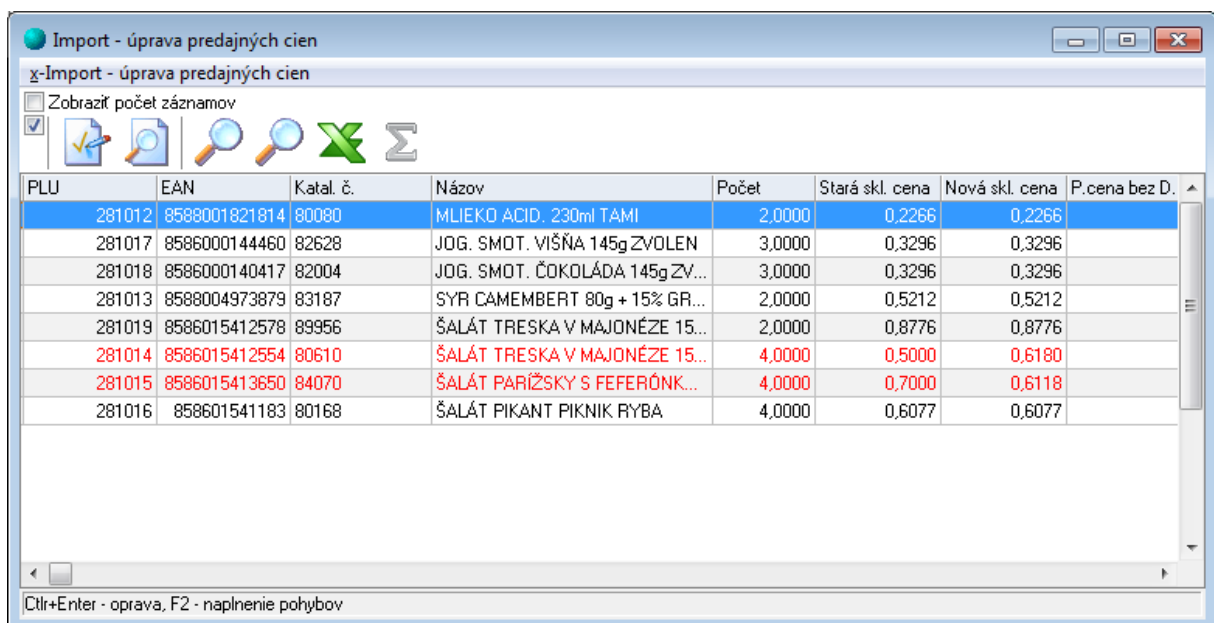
Import - úprava predajných cien

x-Import - úprava predajných cien

Zobraziť počet záznamov

| PLU | EAN | Katal. č. | Názov | Počet | Stará skl. cena | Nová skl. cena | P.cena bez D. |
|---|---|---|---|---|---|---|---|
| 281012 | 8588001821814 | 80080 | MLIEKO ACID. 230ml TAMI | 2,0000 | 0,2266 | 0,2266 | |
| 281017 | 8586000144460 | 82628 | JOG. SMOT. VIŠŇA 145g ZVOLEN | 3,0000 | 0,3296 | 0,3296 | |
| 281018 | 8586000140417 | 82004 | JOG. SMOT. ČOKOLÁDA 145g ZV... | 3,0000 | 0,3296 | 0,3296 | |
| 281013 | 8588004973879 | 83187 | SYR CAMEMBERT 80g + 15% GR... | 2,0000 | 0,5212 | 0,5212 | |
| 281019 | 8586015412578 | 89956 | ŠALÁT TRESKA V MAJONÉZE 15... | 2,0000 | 0,8776 | 0,8776 | |
| 281014 | 8586015412554 | 80610 | ŠALÁT TRESKA V MAJONÉZE 15... | 4,0000 | 0,5000 | 0,6180 | |
| 281015 | 8586015413650 | 84070 | ŠALÁT PARÍŽSKY S FEFERÓNK... | 4,0000 | 0,7000 | 0,6118 | |
| 281016 | 858601541183 | 80168 | ŠALÁT PIKANT PIKNIK RYBA | 4,0000 | 0,6077 | 0,6077 | |

Ctlr+Enter - oprava, F2 - naplnenie pohybov